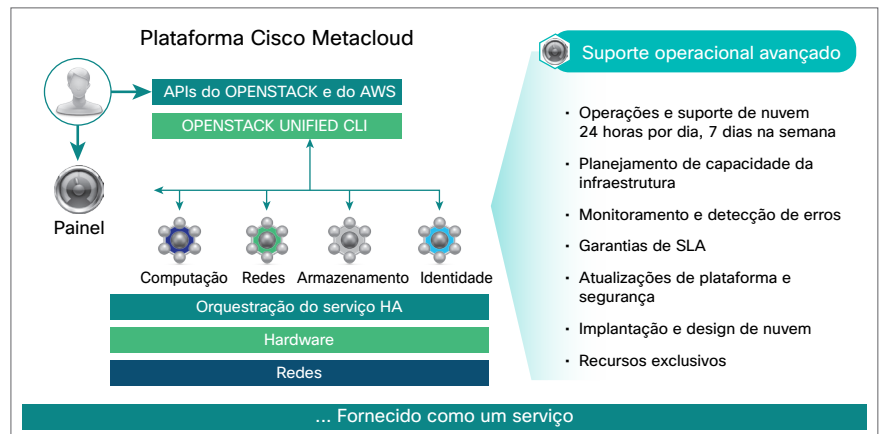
Plataforma Cisco Metacloud

APIs do OPENSTACK e do AWS

OPENSTACK UNIFIED CLI

Painel

Computação Redes Armazenamento Identidade

Orquestração do serviço HA

Hardware

Redes

Suporte operacional avançado

• Operações e suporte de nuvem 24 horas por dia, 7 dias na semana

• Planejamento de capacidade da infraestrutura

• Monitoramento e detecção de erros

• Garantias de SLA

• Atualizações de plataforma e segurança

• Implantação e design de nuvem

• Recursos exclusivos

... Fornecido como um serviço